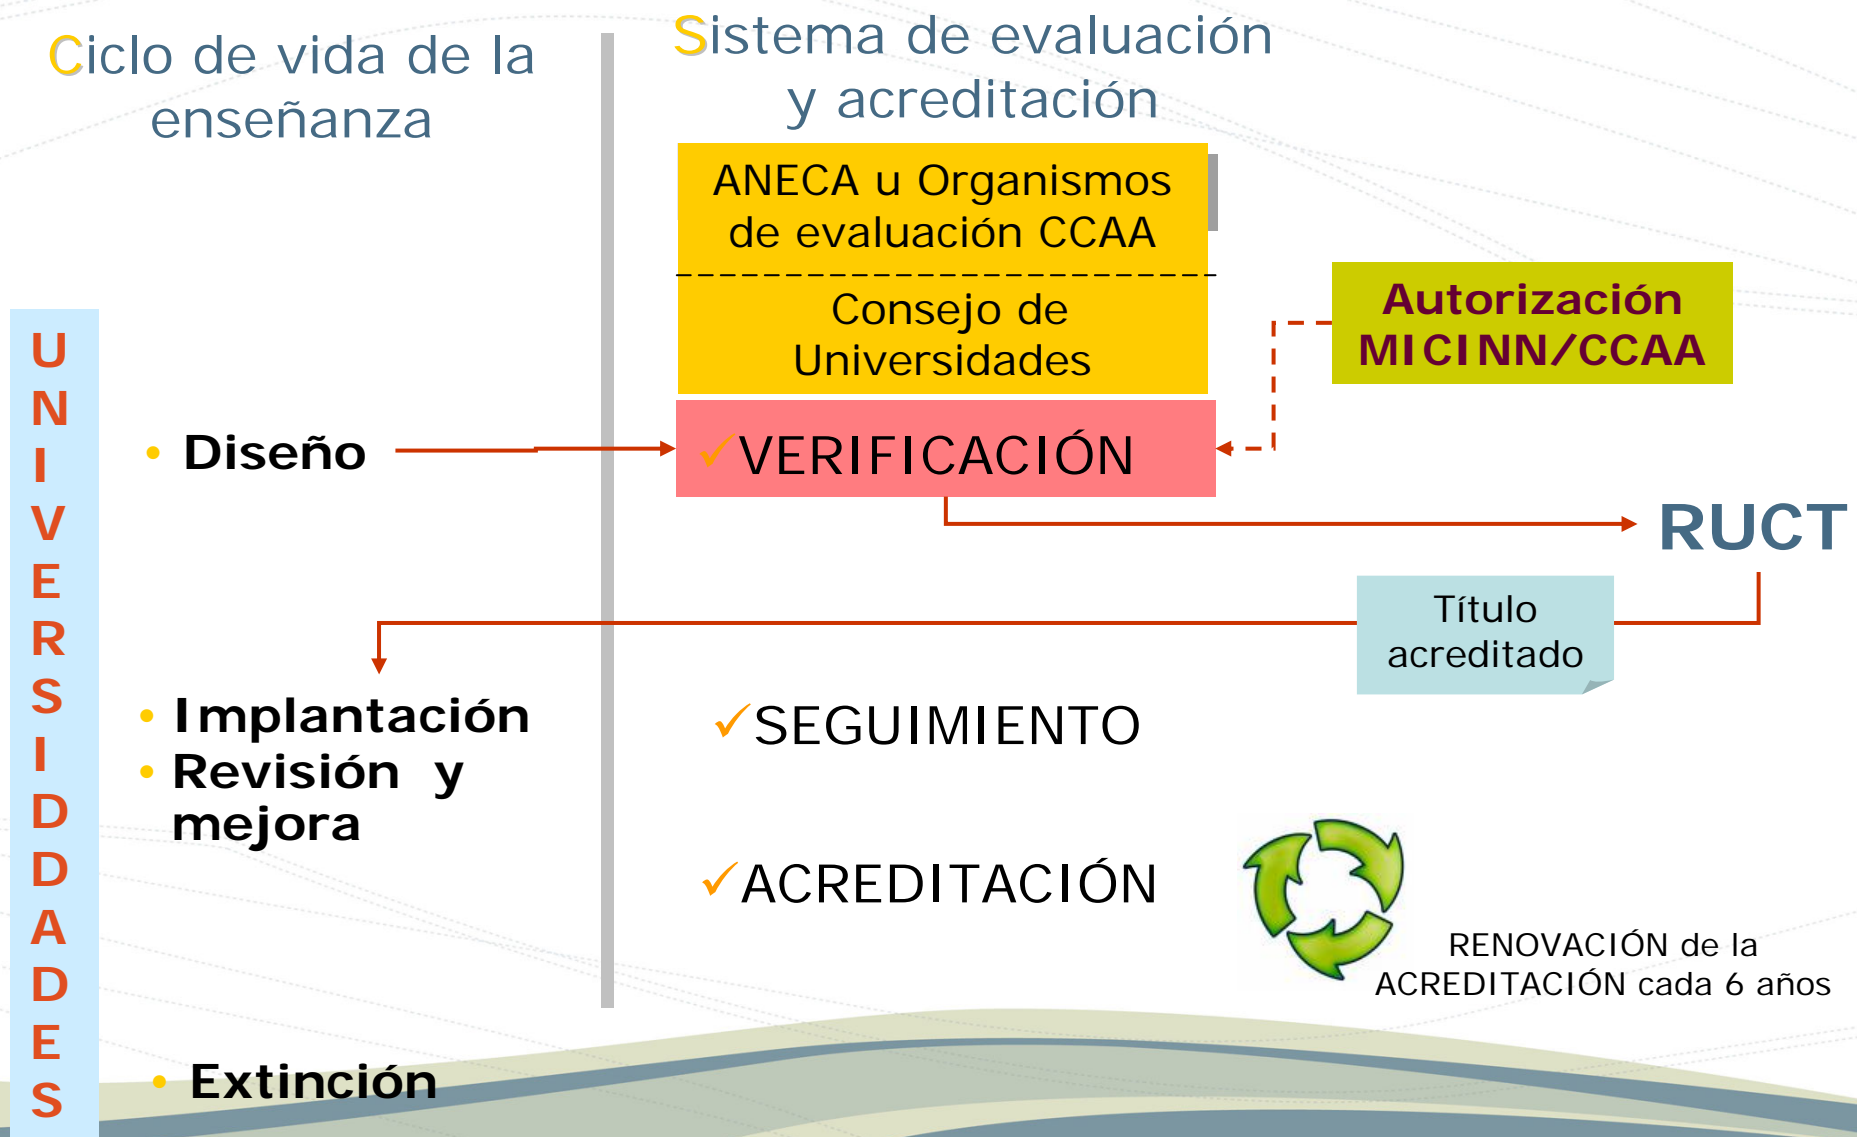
Ciclo de vida de la enseñanza

UNIVERSIDADES

• Diseño

• Implantación
• Revisión y mejora

• Extinción

Sistema de evaluación y acreditación

ANECA u Organismos de evaluación CCAA

Consejo de Universidades

Autorización MICINN/CCAA

✓VERIFICACIÓN

RUCT

Título acreditado

✓SEGUIMIENTO

✓ACREDITACIÓN

RENOVACIÓN de la ACREDITACIÓN cada 6 años